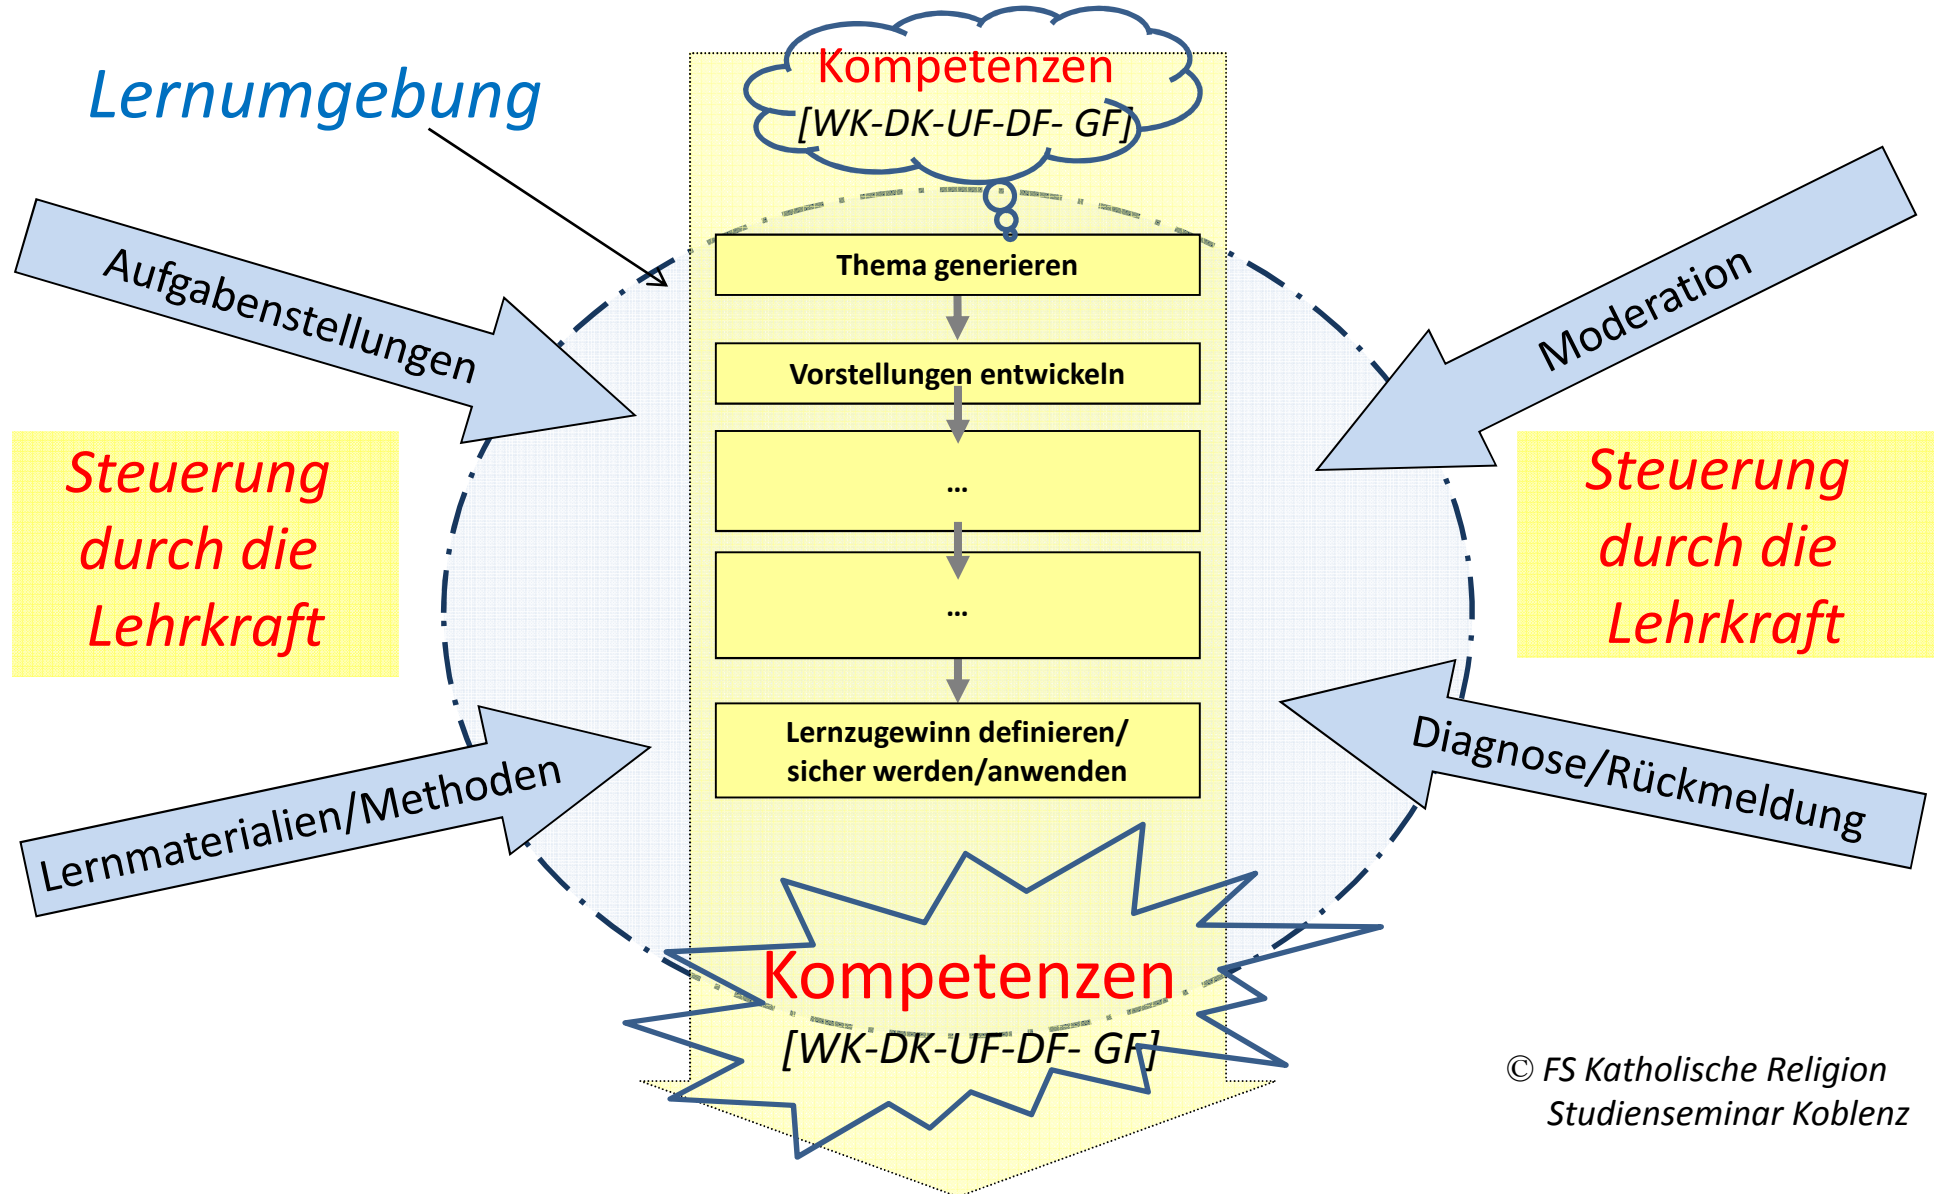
Lernumgebung

Kompetenzen
[WK-DK-UF-DF- GF]

Aufgabenstellungen

Moderation

Thema generieren

Vorstellungen entwickeln

…

…

Lernzugewinn definieren/ sicher werden/anwenden

Steuerung durch die Lehrkraft

Steuerung durch die Lehrkraft

Lernmaterialien/Methoden

Diagnose/Rückmeldung

Kompetenzen
[WK-DK-UF-DF- GF]

© FS Katholische Religion Studienseminar Koblenz